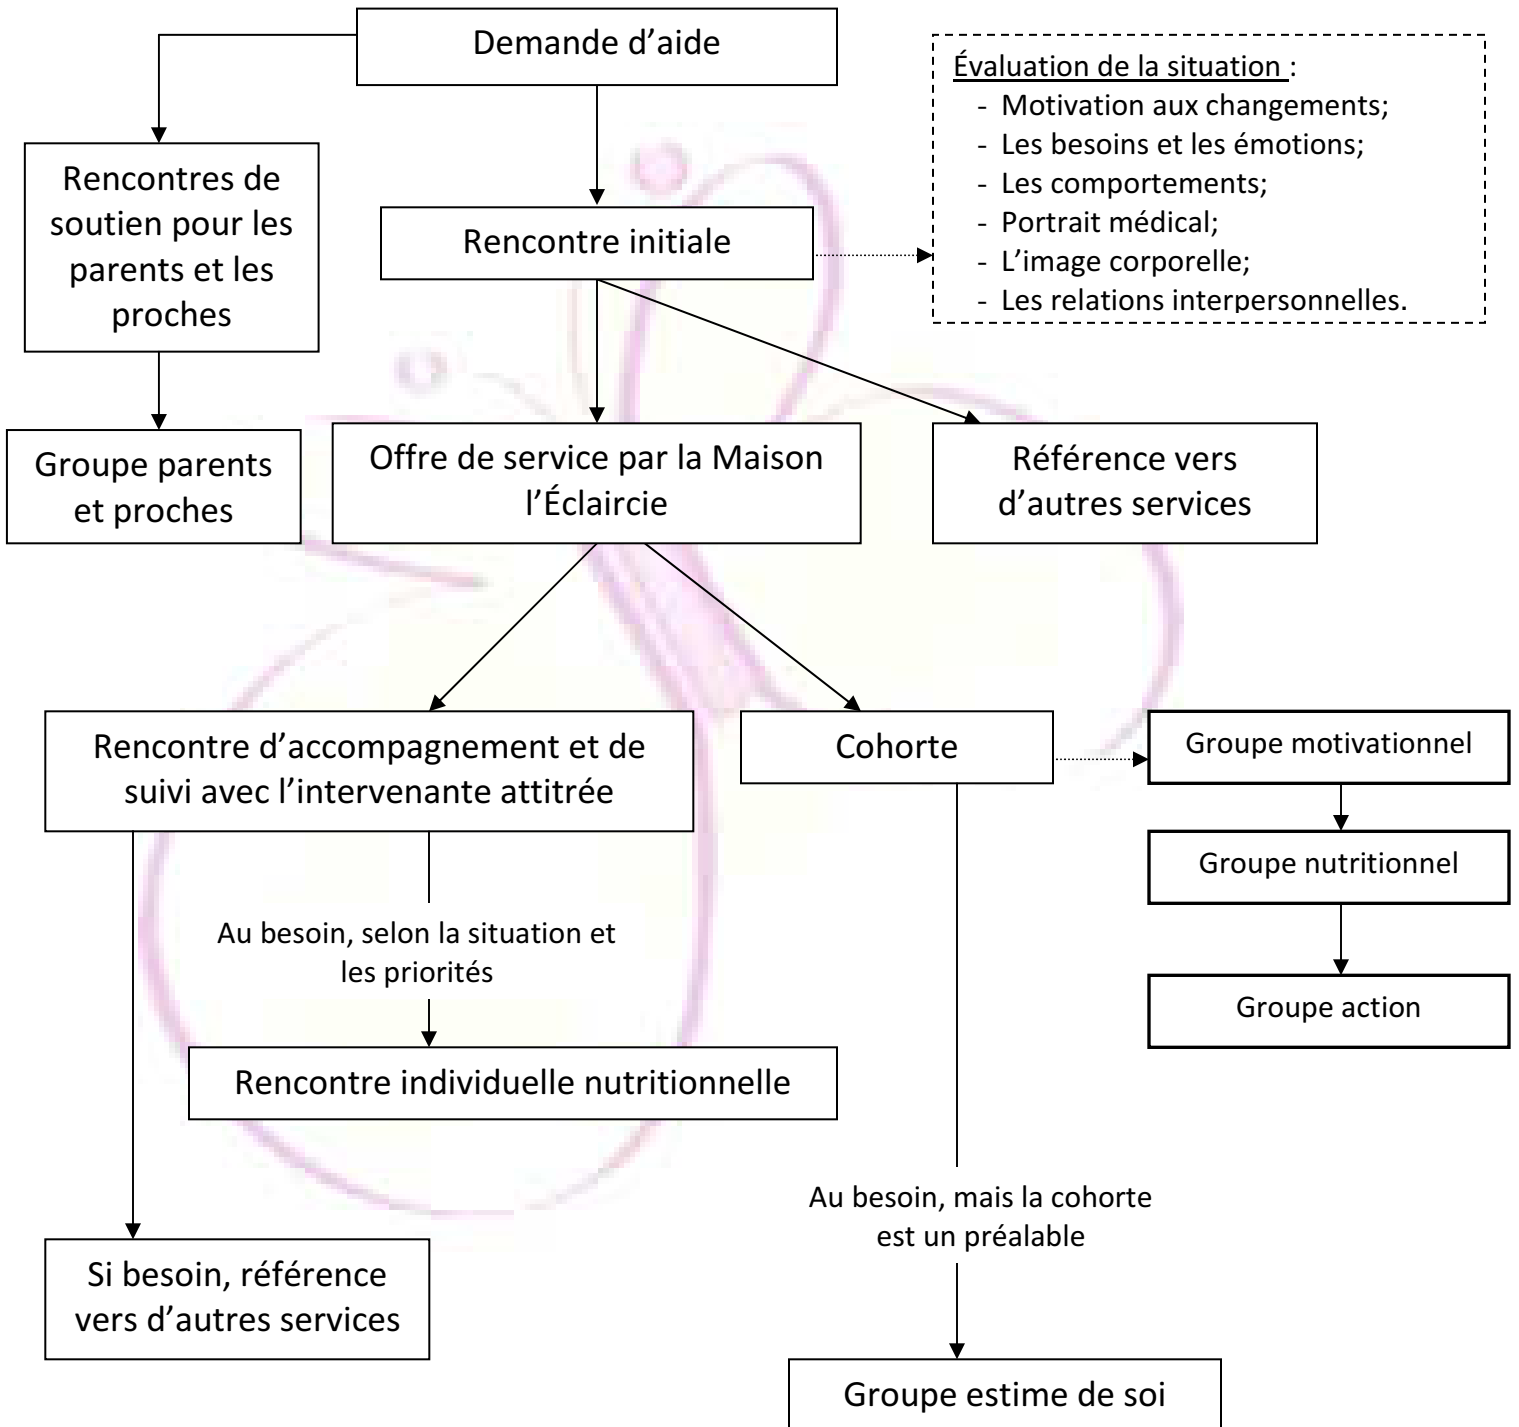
Demande d'aide

Évaluation de la situation :
- Motivation aux changements;
- Les besoins et les émotions;
- Les comportements;
- Portrait médical;
- L'image corporelle;
- Les relations interpersonnelles.

Rencontres de soutien pour les parents et les proches

Rencontre initiale

Groupe parents et proches

Offre de service par la Maison l'Éclaircie

Référence vers d'autres services

Rencontre d'accompagnement et de suivi avec l'intervenante attitrée

Cohorte

Groupe motivationnel

Groupe nutritionnel

Groupe action

Au besoin, selon la situation et les priorités

Rencontre individuelle nutritionnelle

Au besoin, mais la cohorte est un préalable

Si besoin, référence vers d'autres services

Groupe estime de soi